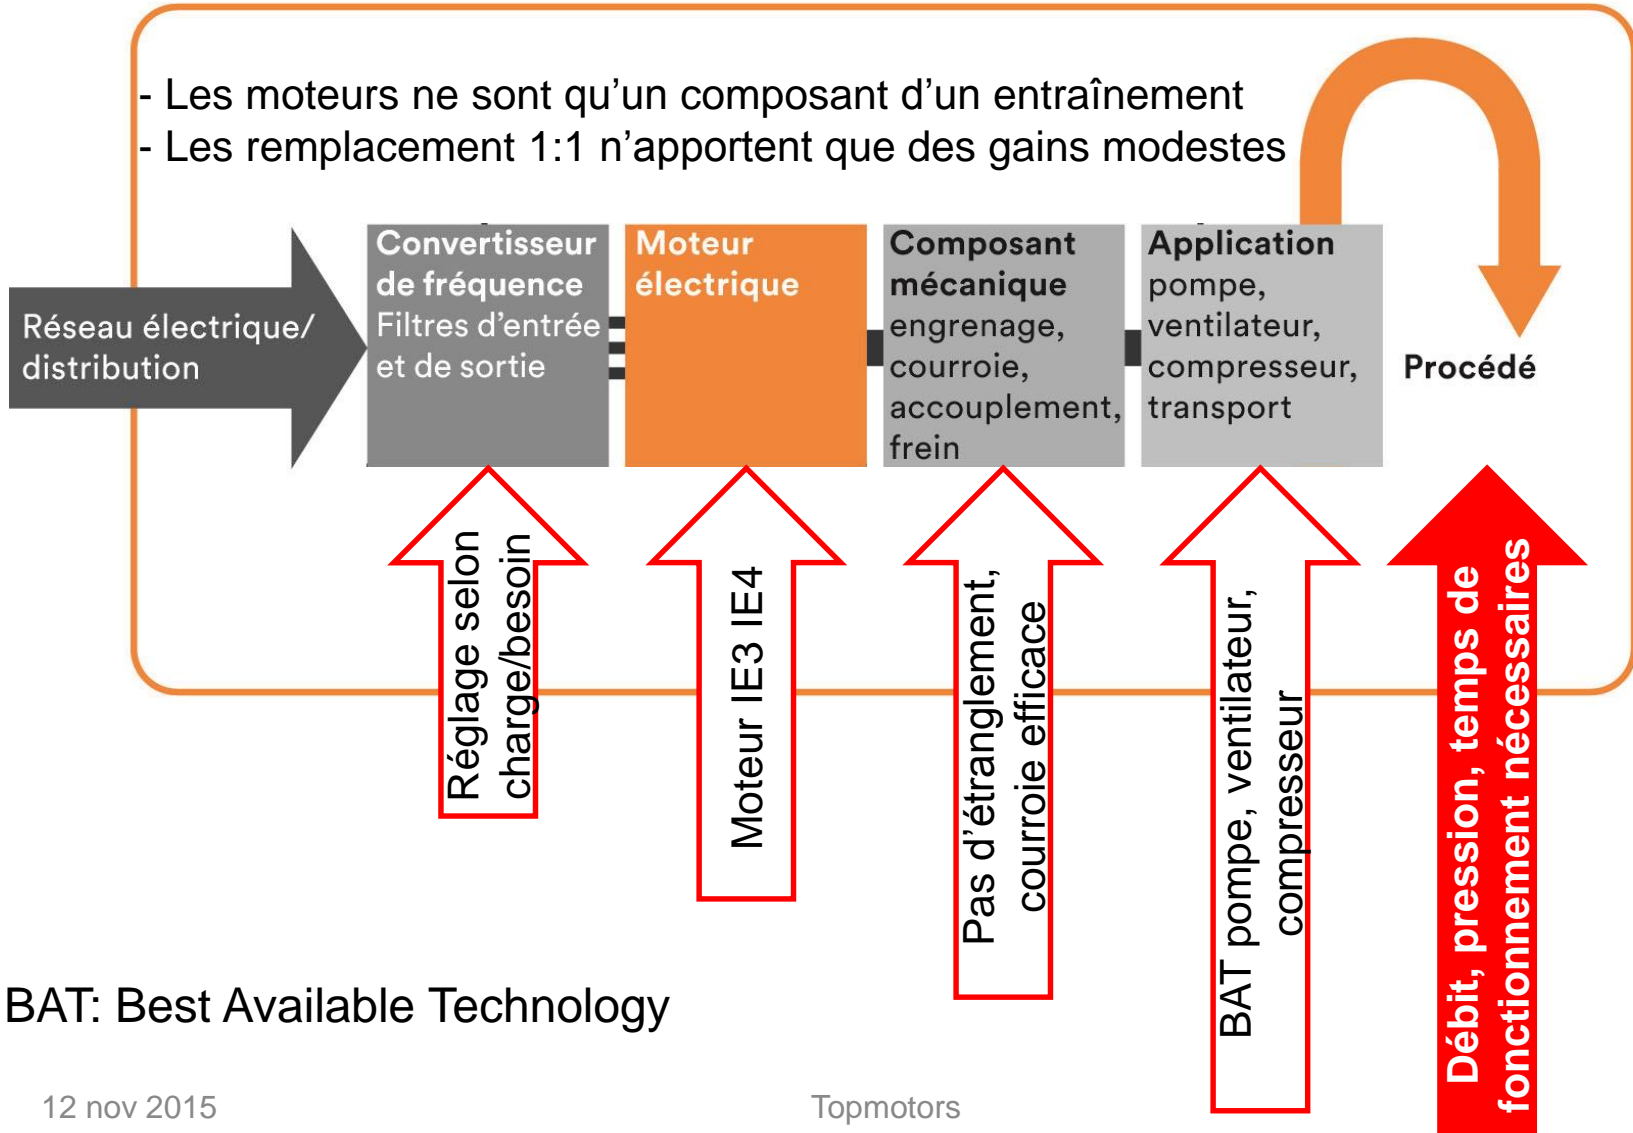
- Les moteurs ne sont qu'un composant d'un entraînement
- Les remplacement 1:1 n'apportent que des gains modestes

Réseau électrique/ distribution

Convertisseur de fréquence
Filtres d'entrée et de sortie

Moteur électrique

Composant mécanique
engrenage, courroie, accouplement, frein

Application
pompe, ventilateur, compresseur, transport

Procédé

Réglage selon charge/besoin

Moteur IE3 IE4

Pas d'étranglement, courroie efficace

BAT pompe, ventilateur, compresseur

Débit, pression, temps de fonctionnement nécessaires

BAT: Best Available Technology

12 nov 2015

Topmotors